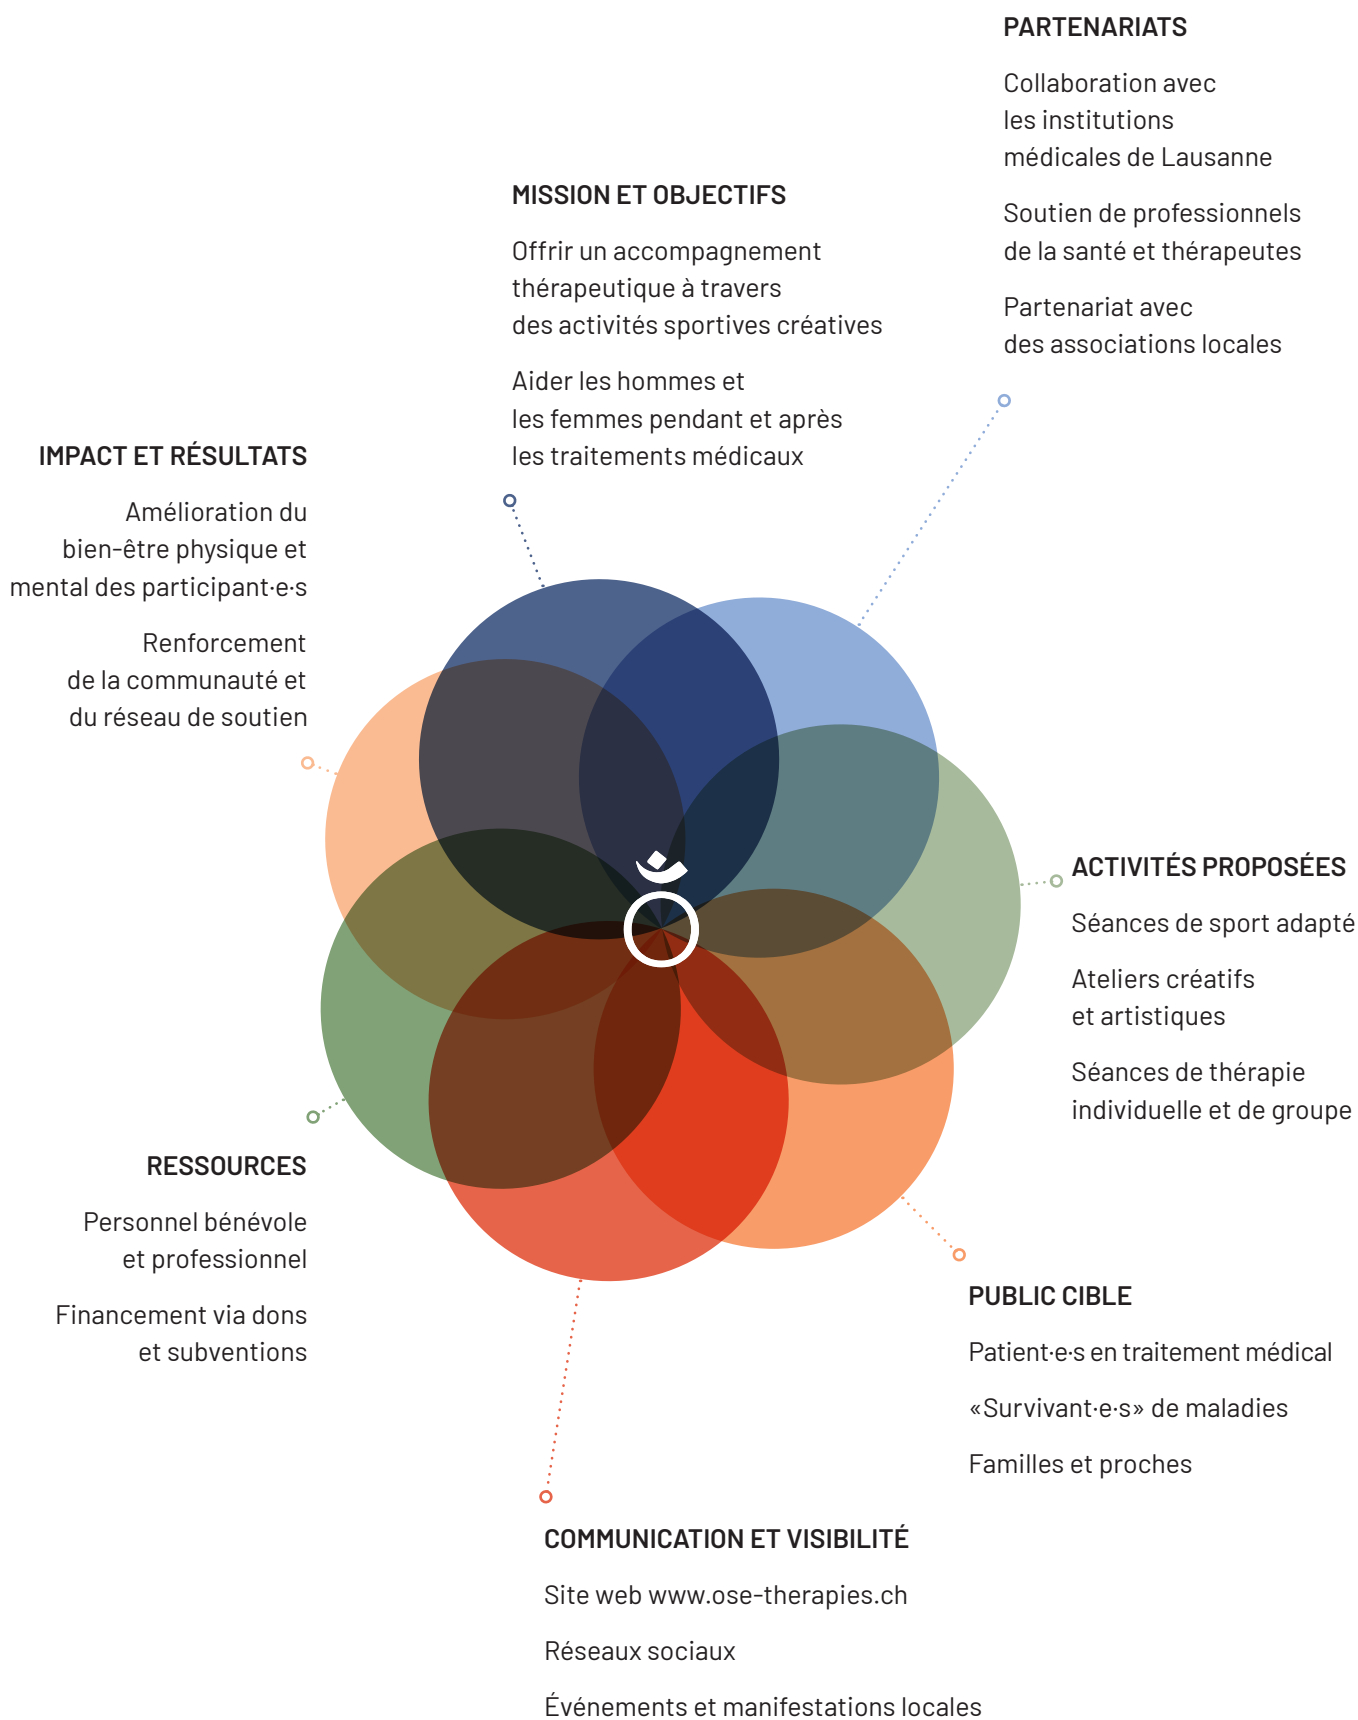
PARTENARIATS

Collaboration avec les institutions médicales de Lausanne

Soutien de professionnels de la santé et thérapeutes

Partenariat avec des associations locales

MISSION ET OBJECTIFS

Offrir un accompagnement thérapeutique à travers des activités sportives créatives

Aider les hommes et les femmes pendant et après les traitements médicaux

IMPACT ET RÉSULTATS

Amélioration du bien-être physique et mental des participant·e·s

Renforcement de la communauté et du réseau de soutien

ACTIVITÉS PROPOSÉES

Séances de sport adapté

Ateliers créatifs et artistiques

Séances de thérapie individuelle et de groupe

RESSOURCES

Personnel bénévole et professionnel

Financement via dons et subventions

PUBLIC CIBLE

Patient·e·s en traitement médical

«Survivant·e·s» de maladies

Familles et proches

COMMUNICATION ET VISIBILITÉ

Site web www.ose-therapies.ch

Réseaux sociaux

Événements et manifestations locales